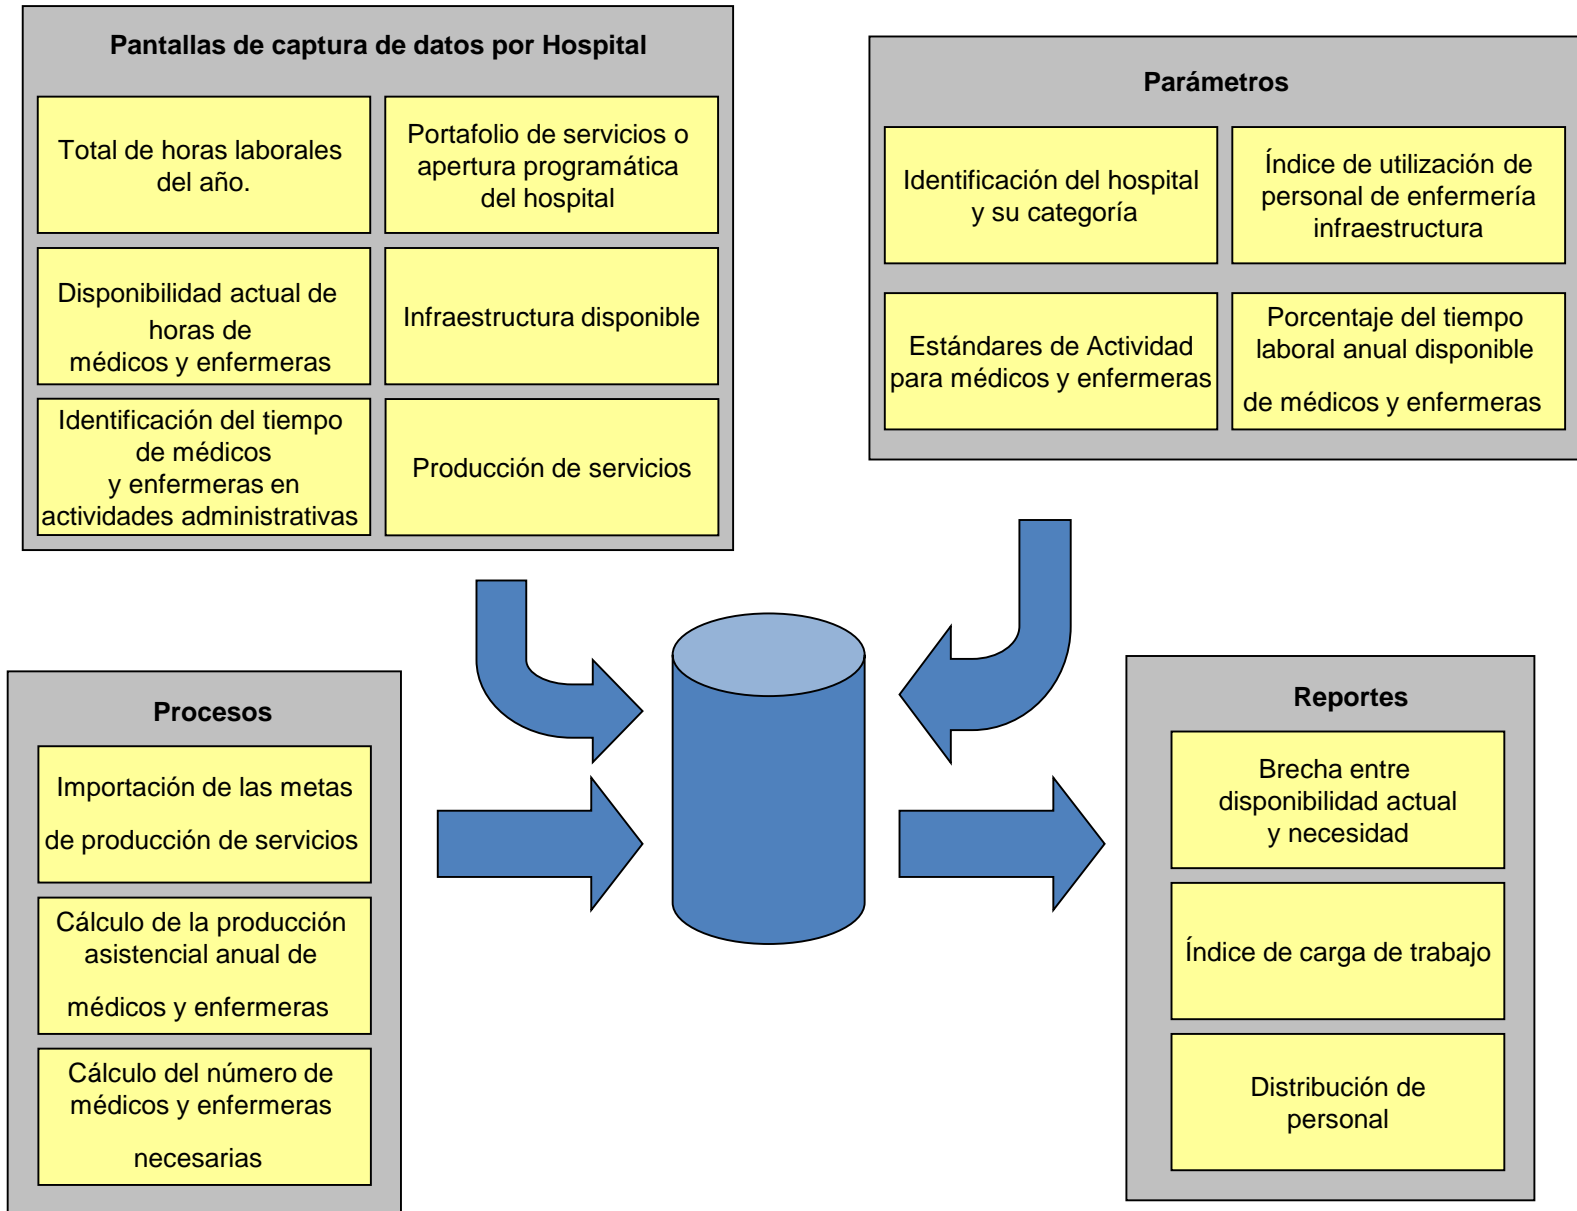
Pantallas de captura de datos por Hospital

Total de horas laborales del año.

Portafolio de servicios o apertura programática del hospital

Disponibilidad actual de horas de médicos y enfermeras

Infraestructura disponible

Identificación del tiempo de médicos y enfermeras en actividades administrativas

Producción de servicios

Parámetros

Identificación del hospital y su categoría

Índice de utilización de personal de enfermería infraestructura

Estándares de Actividad para médicos y enfermeras

Porcentaje del tiempo laboral anual disponible de médicos y enfermeras

Procesos

Importación de las metas de producción de servicios

Cálculo de la producción asistencial anual de médicos y enfermeras

Cálculo del número de médicos y enfermeras necesarias

Reportes

Brecha entre disponibilidad actual y necesidad

Índice de carga de trabajo

Distribución de personal